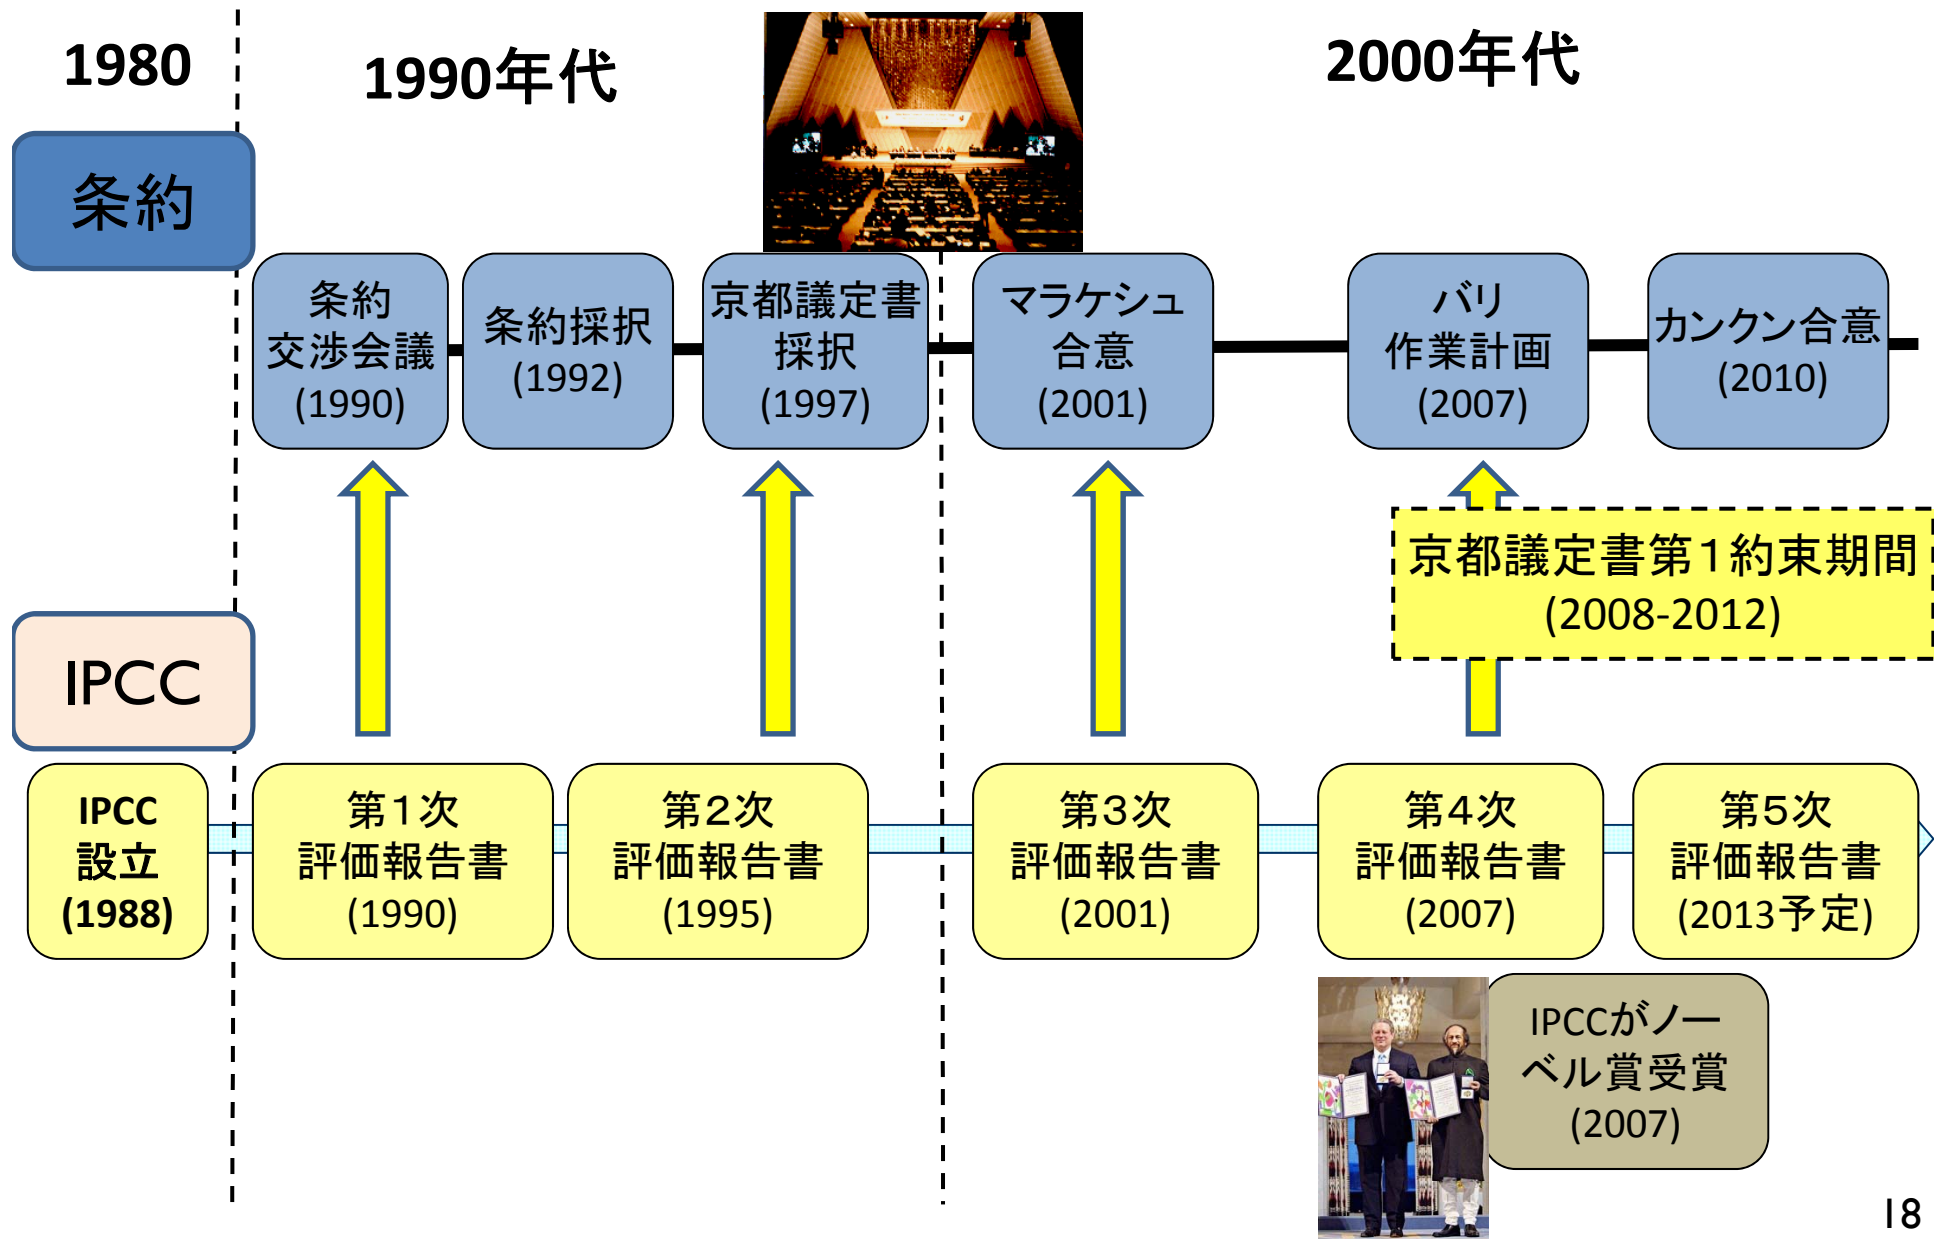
1980

1990年代

2000年代

条約

条約交渉会議(1990)

条約採択(1992)

京都議定書採択(1997)

マラケシュ合意(2001)

バリ作業計画(2007)

カンクン合意(2010)

京都議定書第1約束期間(2008-2012)

IPCC

IPCC設立(1988)

第1次評価報告書(1990)

第2次評価報告書(1995)

第3次評価報告書(2001)

第4次評価報告書(2007)

第5次評価報告書(2013予定)

IPCCがノーベル賞受賞(2007)

18